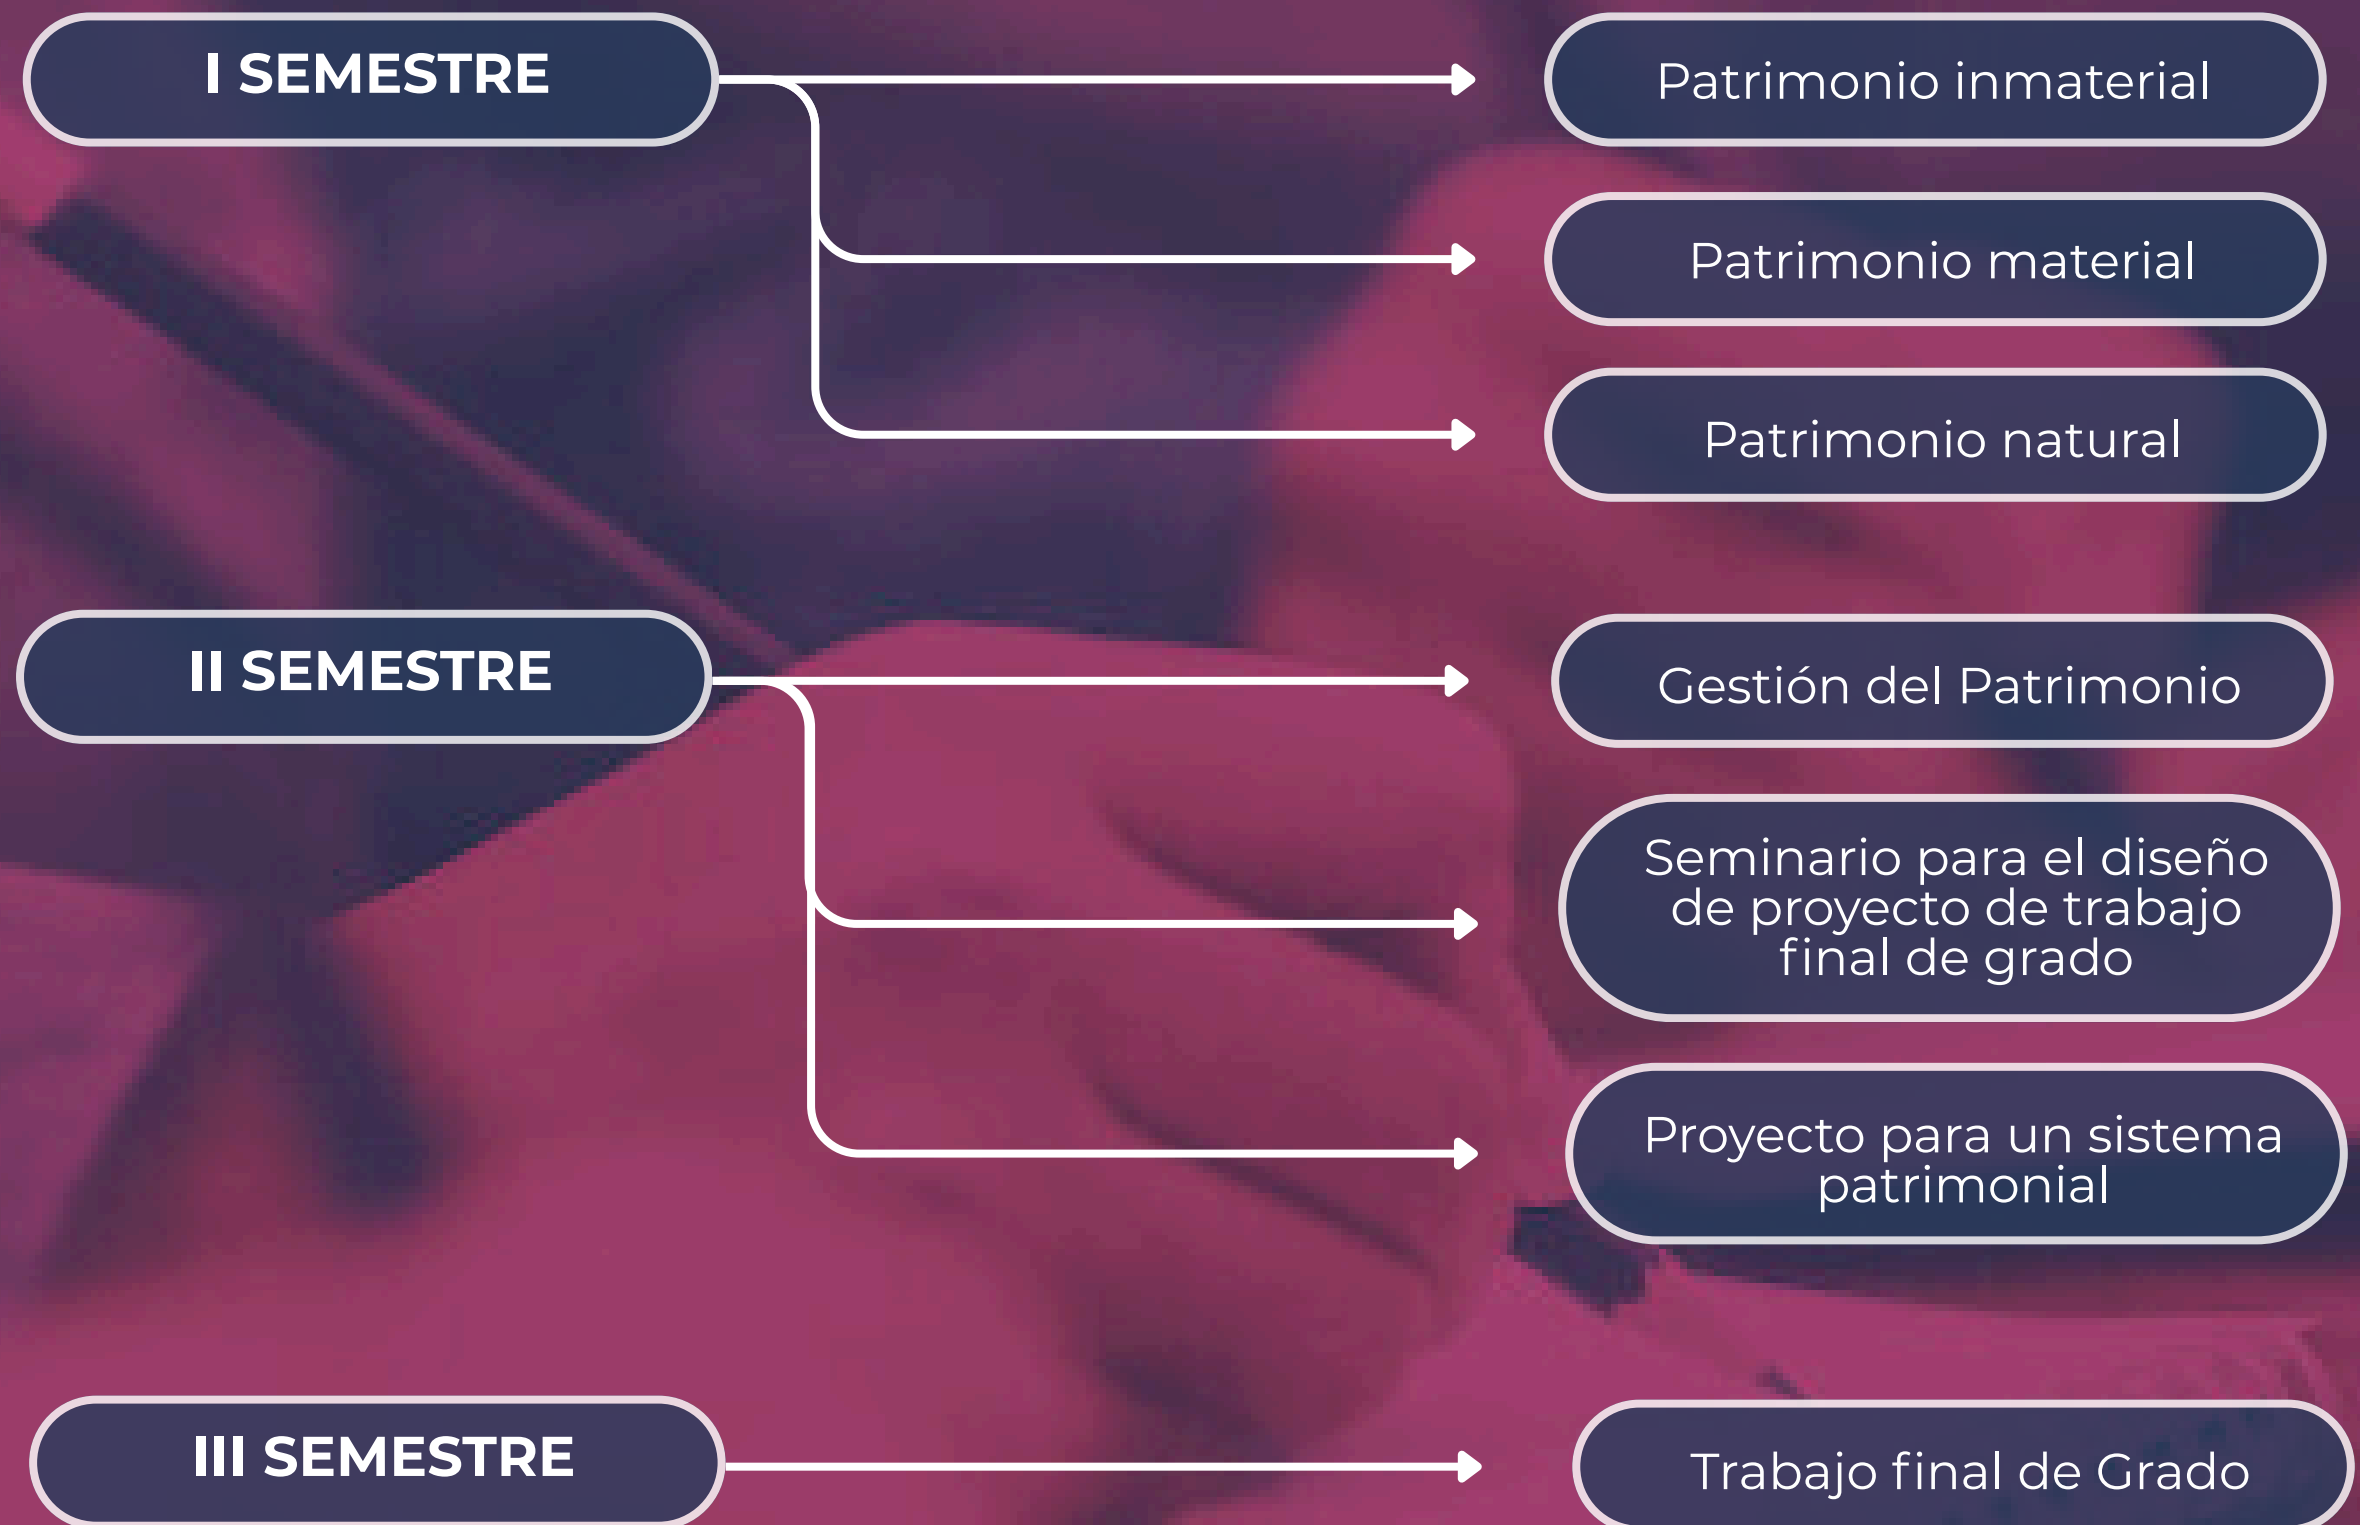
I SEMESTRE

Patrimonio inmaterial

Patrimonio material

Patrimonio natural

II SEMESTRE

Gestión del Patrimonio

Seminario para el diseño de proyecto de trabajo final de grado

Proyecto para un sistema patrimonial

III SEMESTRE

Trabajo final de Grado